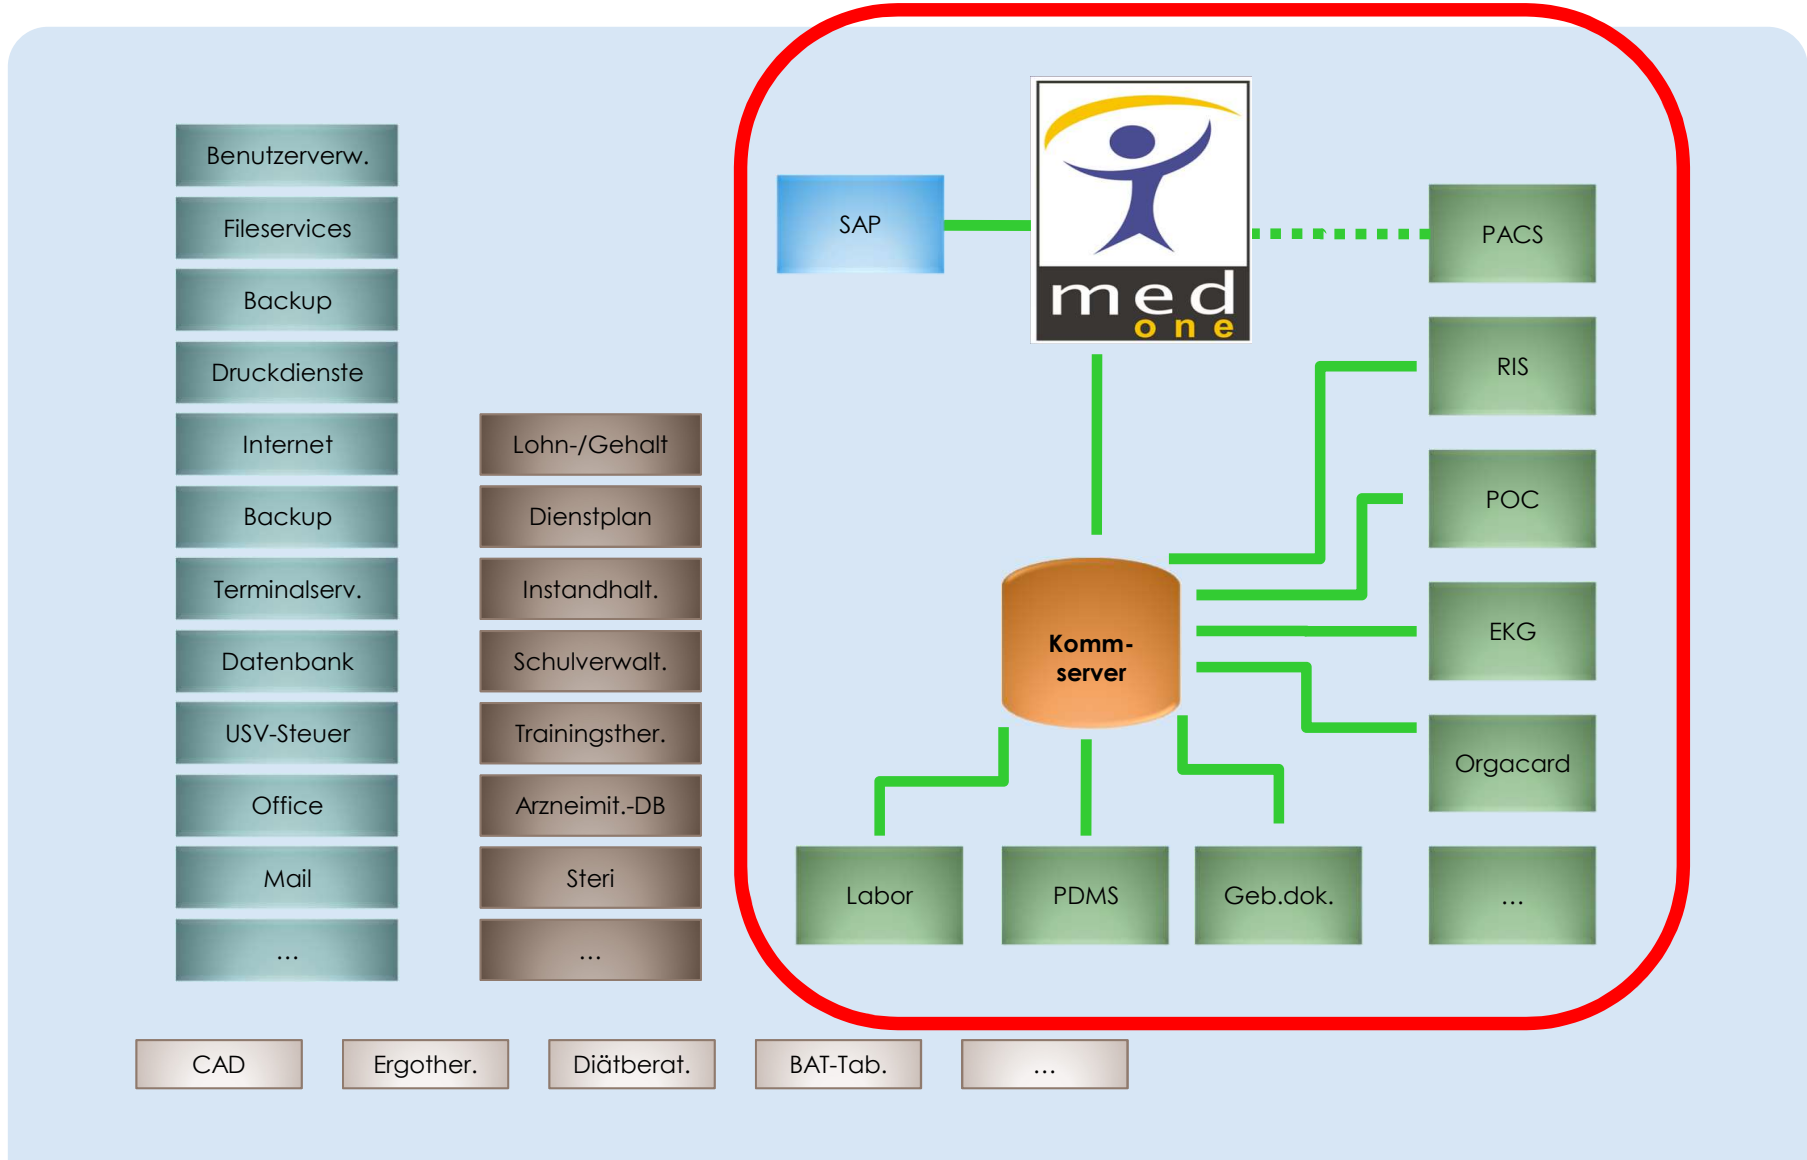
Benutzerverw.
Fileservices
Backup
Druckdienste
Internet
Backup
Terminalserv.
Datenbank
USV-Steuer
Office
Mail
...

Lohn-/Gehalt
Dienstplan
Instandhalt.
Schulverwalt.
Trainingsther.
Arzneimit.-DB
Steri
...

SAP
med one
PACS
RIS
POC
EKG
Orgacard
Komm-server
Labor
PDMS
Geb.dok.
...

CAD
Ergother.
Diätberat.
BAT-Tab.
...